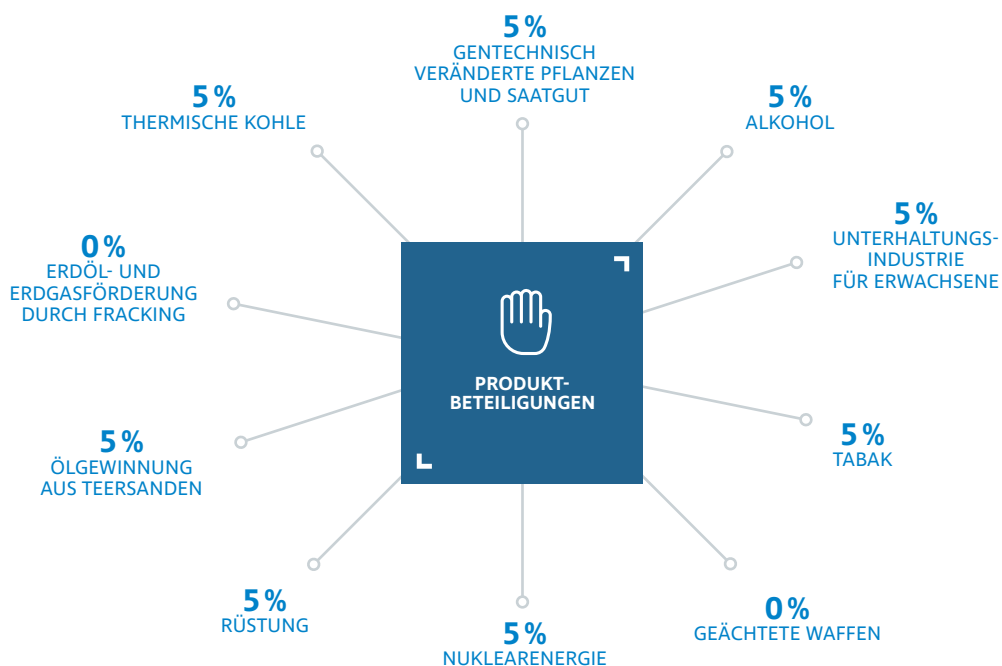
5 %
GENTECHNISCH VERÄNDERTE PFLANZEN UND SAATGUT

5 %
THERMISCHE KOHLE

5 %
ALKOHOL

5 %
UNTERHALTUNGS-INDUSTRIE FÜR ERWACHSENE

0 %
ERDÖL- UND ERDGASFÖRDERUNG DURCH FRACKING

PRODUKT-BETEILIGUNGEN

5 %
TABAK

5 %
ÖLGEWINNUNG AUS TEERSANDEN

5 %
RÜSTUNG

0 %
GEÄCHTETE WAFFEN

5 %
NUKLEARENERGIE